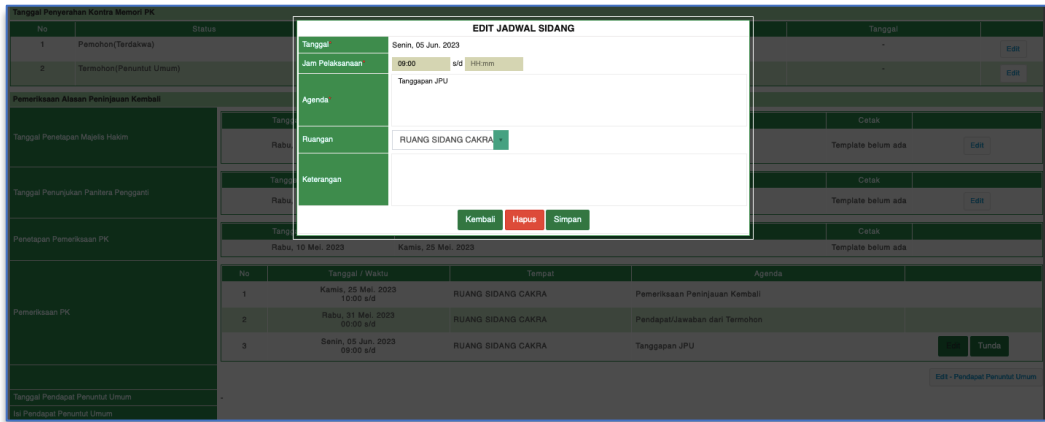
Tanggal Penyerahan Kontra Memori PK

| No | Status | Tanggal | |
|---|---|---|---|
| 1 | Pemohon(Terdakwa) | - | Edit |
| 2 | Termohon(Penuntut Umum) | - | Edit |

Pemeriksaan Alasan Peninjauan Kembali

Tanggal Penetapan Majelis Hakim
Tangg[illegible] Cetak
Rabu, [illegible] Template belum ada Edit

Tanggal Penunjukan Panitera Pengganti
Tangg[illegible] Cetak
Rabu, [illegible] Template belum ada Edit

Penetapan Pemeriksaan PK
Tangg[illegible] Cetak
Rabu, 10 Mei. 2023 Kamis, 25 Mei. 2023 Template belum ada

Pemeriksaan PK

| No | Tanggal / Waktu | Tempat | Agenda | |
|---|---|---|---|---|
| 1 | Kamis, 25 Mei. 2023 10:00 s/d | RUANG SIDANG CAKRA | Pemeriksaan Peninjauan Kembali | |
| 2 | Rabu, 31 Mei. 2023 00:00 s/d | RUANG SIDANG CAKRA | Pendapat/Jawaban dari Termohon | |
| 3 | Senin, 05 Jun. 2023 09:00 s/d | RUANG SIDANG CAKRA | Tanggapan JPU | Edit Tunda |

Edit - Pendapat Penuntut Umum

Tanggal Pendapat Penuntut Umum -
Isi Pendapat Penuntut Umum

EDIT JADWAL SIDANG

| | |
|---|---|
| Tanggal | Senin, 05 Jun. 2023 |
| Jam Pelaksanaan | 09:00 s/d HH:mm |
| Agenda | Tanggapan JPU |
| Ruangan | RUANG SIDANG CAKRA |
| Keterangan | |

Kembali Hapus Simpan